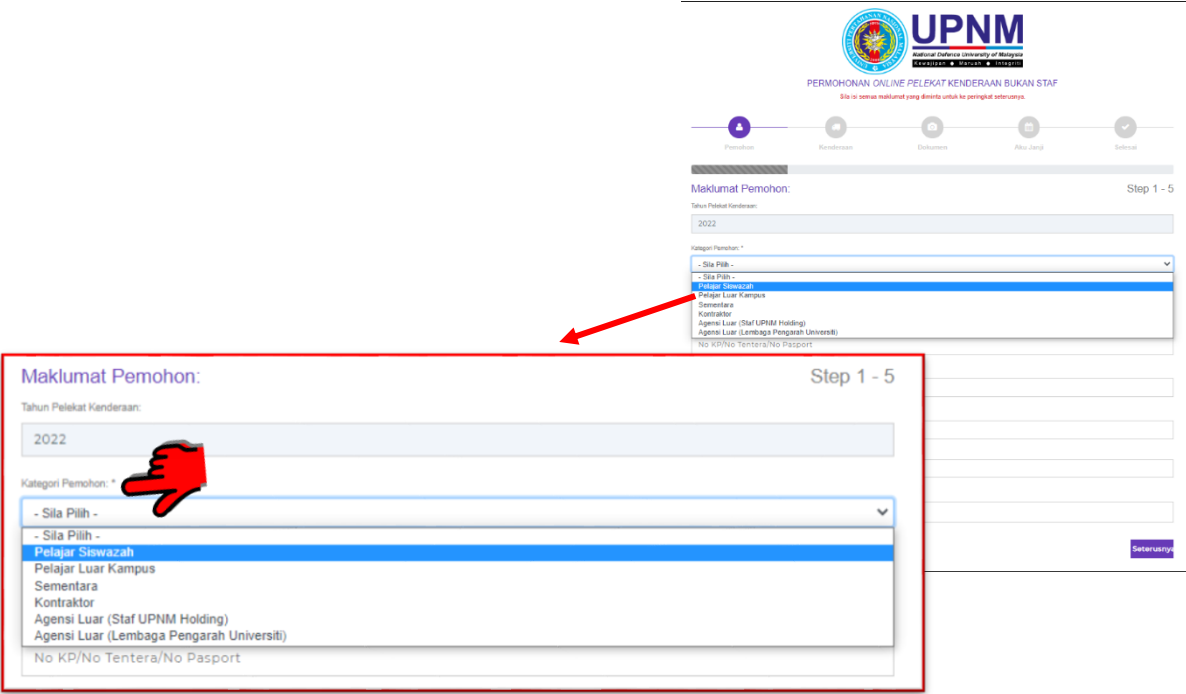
UPNM
National Defence University of Malaysia
Kewajipan • Maruah • Integriti

PERMOHONAN *ONLINE PELEKAT* KENDERAAN BUKAN STAF
Sila isi semua maklumat yang diminta untuk ke peringkat seterusnya.

Pemohon Kenderaan Dokumen Aku Janji Selesai

Maklumat Pemohon: Step 1 - 5

Tahun Pelekat Kenderaan:
2022

Kategori Pemohon: *
- Sila Pilih -
- Sila Pilih -
Pelajar Siswazah
Pelajar Luar Kampus
Sementara
Kontraktor
Agensi Luar (Staf UPNM Holding)
Agensi Luar (Lembaga Pengarah Universiti)
No KP/No Tentera/No Pasport

Seterusnya

Maklumat Pemohon: Step 1 - 5

Tahun Pelekat Kenderaan:
2022

Kategori Pemohon: *
- Sila Pilih -
- Sila Pilih -
Pelajar Siswazah
Pelajar Luar Kampus
Sementara
Kontraktor
Agensi Luar (Staf UPNM Holding)
Agensi Luar (Lembaga Pengarah Universiti)
No KP/No Tentera/No Pasport